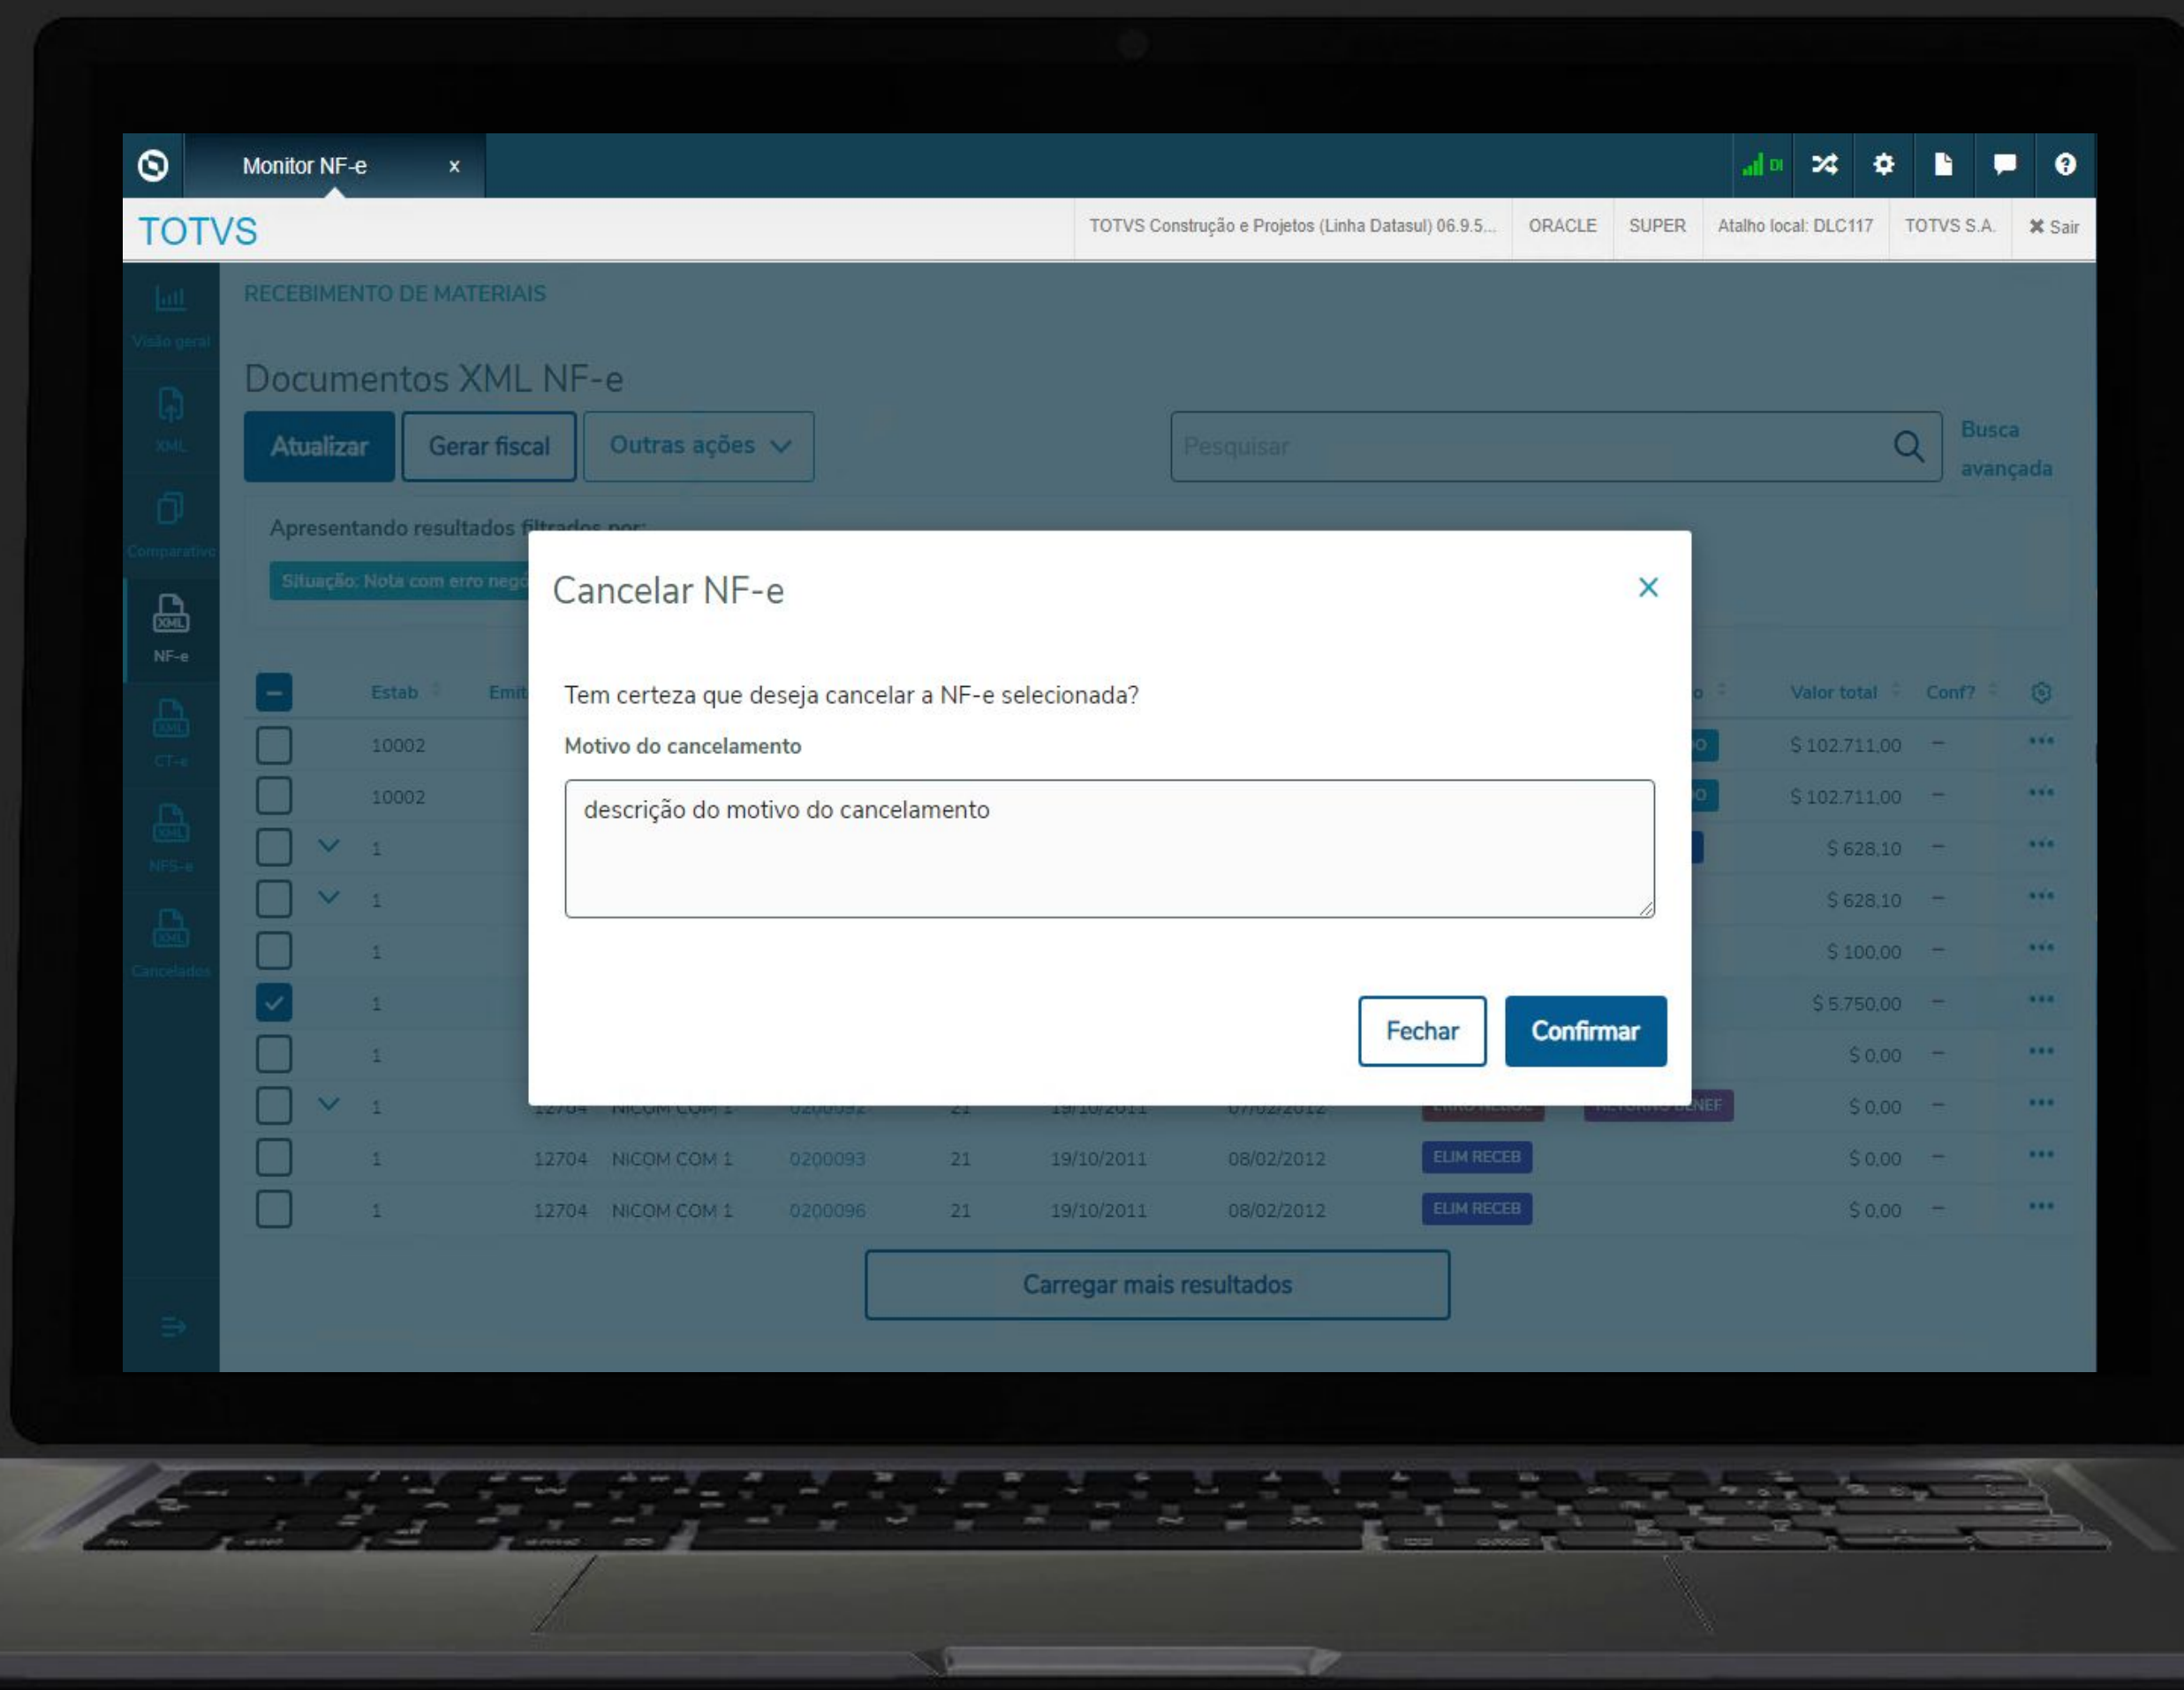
Monitor NF-e ×

TOTVS

TOTVS Construção e Projetos (Linha Datasul) 06.9.5... ORACLE SUPER Atalho local: DLC117 TOTVS S.A. ✖ Sair

Visão geral
XML
Comparativo
NF-e
CT-e
NFS-e
Cancelados

RECEBIMENTO DE MATERIAIS

Documentos XML NF-e

Atualizar Gerar fiscal Outras ações

Pesquisar

Busca avançada

Apresentando resultados filtrados por:

Situação: Nota com erro neg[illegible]

| | | Estab | Emit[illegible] | | | | | | | Valor total | Conf? | |
|---|---|---|---|---|---|---|---|---|---|---|---|---|
| | | 10002 | | | | | | | | \$ 102.711,00 | – | ••• |
| | | 10002 | | | | | | | | \$ 102.711,00 | – | ••• |
| | | 1 | | | | | | | | \$ 628,10 | – | ••• |
| | | 1 | | | | | | | | \$ 628,10 | – | ••• |
| | | 1 | | | | | | | | \$ 100,00 | – | ••• |
| | | 1 | | | | | | | | \$ 5.750,00 | – | ••• |
| | | 1 | | | | | | | | \$ 0,00 | – | ••• |
| | | 1 | | | | | | | | \$ 0,00 | – | ••• |
| | | 1 | 12704 | NICOM COM 1 | 0200093 | 21 | 19/10/2011 | 08/02/2012 | ELIM RECEB | \$ 0,00 | – | ••• |
| | | 1 | 12704 | NICOM COM 1 | 0200096 | 21 | 19/10/2011 | 08/02/2012 | ELIM RECEB | \$ 0,00 | – | ••• |

Carregar mais resultados

Cancelar NF-e

Tem certeza que deseja cancelar a NF-e selecionada?

Motivo do cancelamento

descrição do motivo do cancelamento

Fechar Confirmar